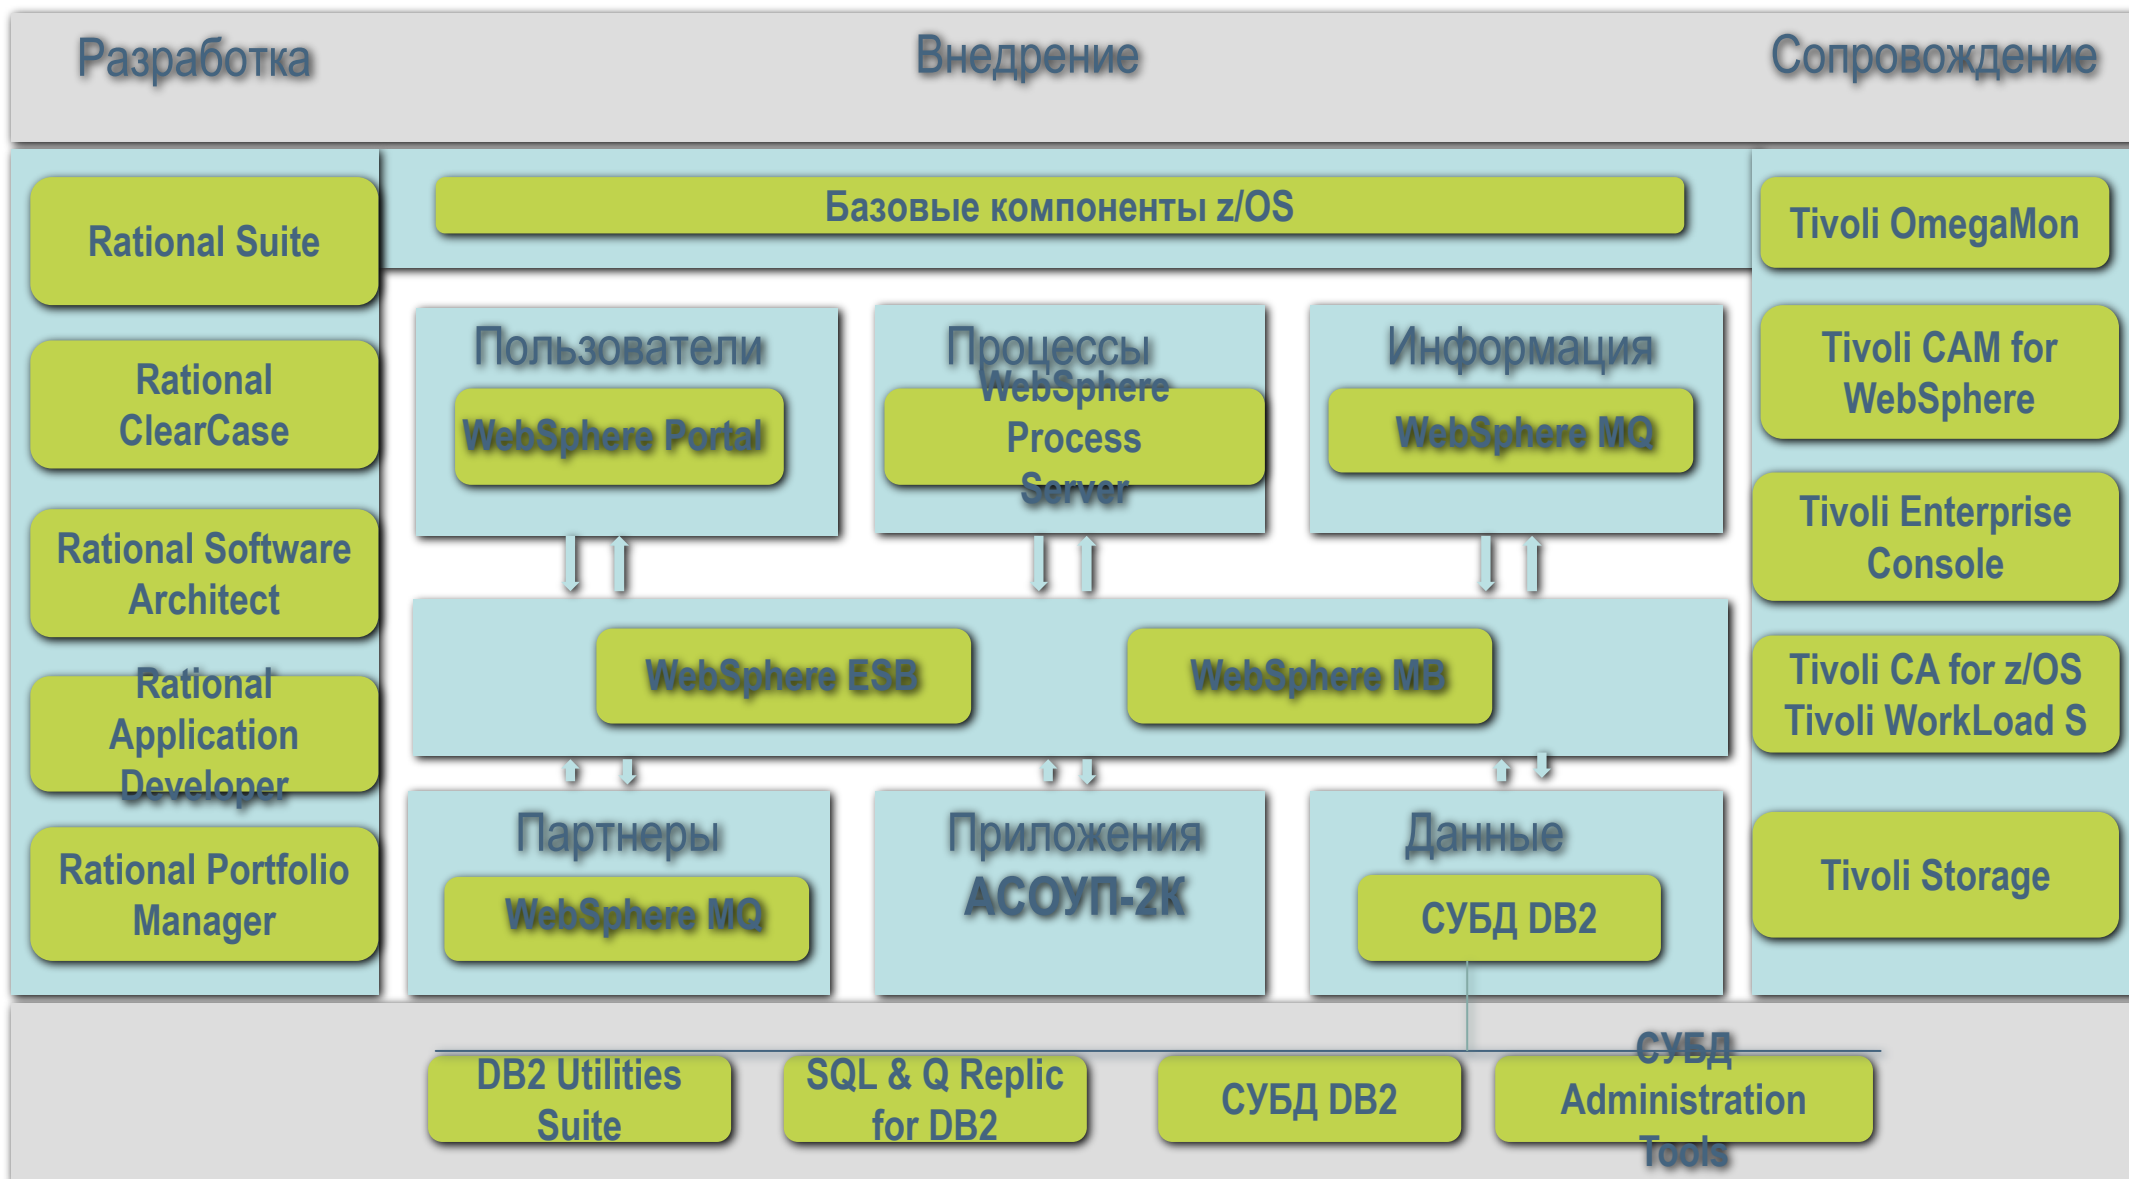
Разработка

Внедрение

Сопровождение

Rational Suite

Rational ClearCase

Rational Software Architect

Rational Application Developer

Rational Portfolio Manager

Базовые компоненты z/OS

Пользователи

WebSphere Portal

Процессы

WebSphere Process Server

Информация

WebSphere MQ

WebSphere ESB

WebSphere MB

Партнеры

WebSphere MQ

Приложения

АСОУП-2К

Данные

СУБД DB2

Tivoli OmegaMon

Tivoli CAM for WebSphere

Tivoli Enterprise Console

Tivoli CA for z/OS Tivoli WorkLoad S

Tivoli Storage

DB2 Utilities Suite

SQL & Q Replic for DB2

СУБД DB2

СУБД Administration Tools